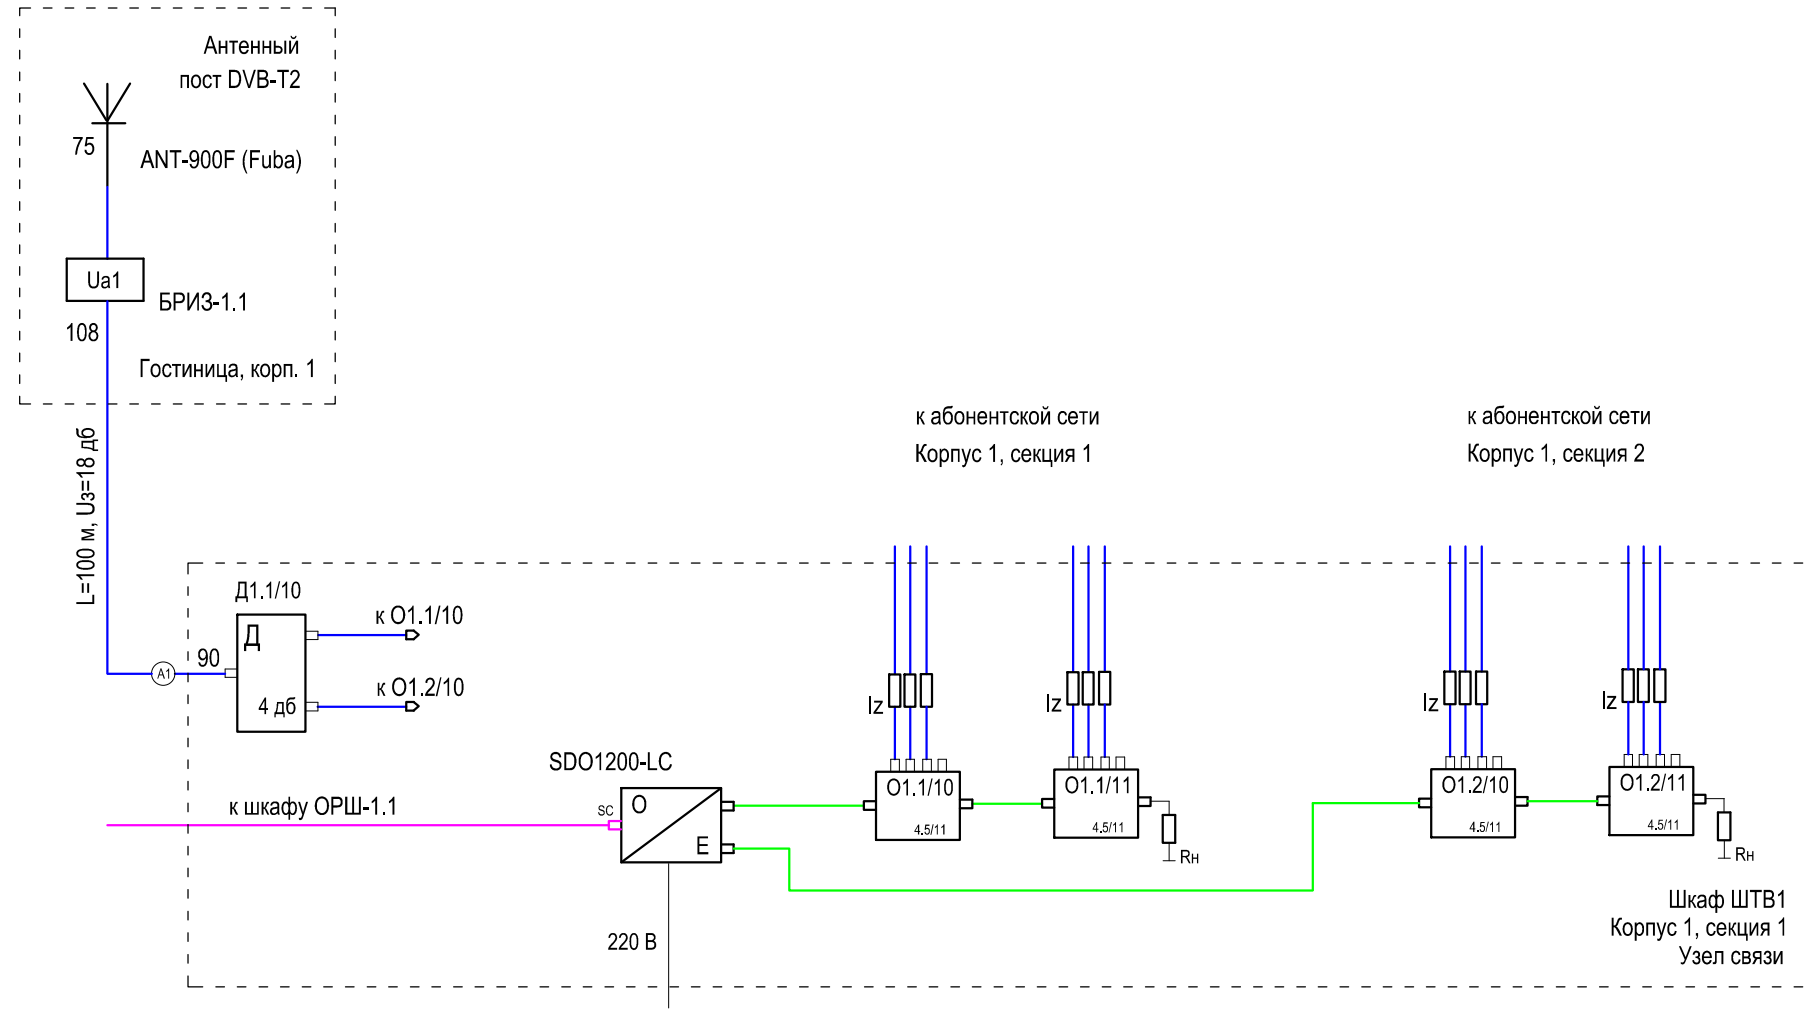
Антенный пост DVB-T2

75

ANT-900F (Fuba)

Ua1

БРИЗ-1.1

108

Гостиница, корп. 1

L=100 м, Uз=18 дб

к абонентской сети
Корпус 1, секция 1

к абонентской сети
Корпус 1, секция 2

Д1.1/10

Д

90

A1

4 дб

к О1.1/10

к О1.2/10

Iz

Iz

Iz

Iz

SDO1200-LC

к шкафу ОРШ-1.1

SC

О

Е

О1.1/10
4.5/11

О1.1/11
4.5/11

Rн

О1.2/10
4.5/11

О1.2/11
4.5/11

Rн

220 В

Шкаф ШТВ1
Корпус 1, секция 1
Узел связи